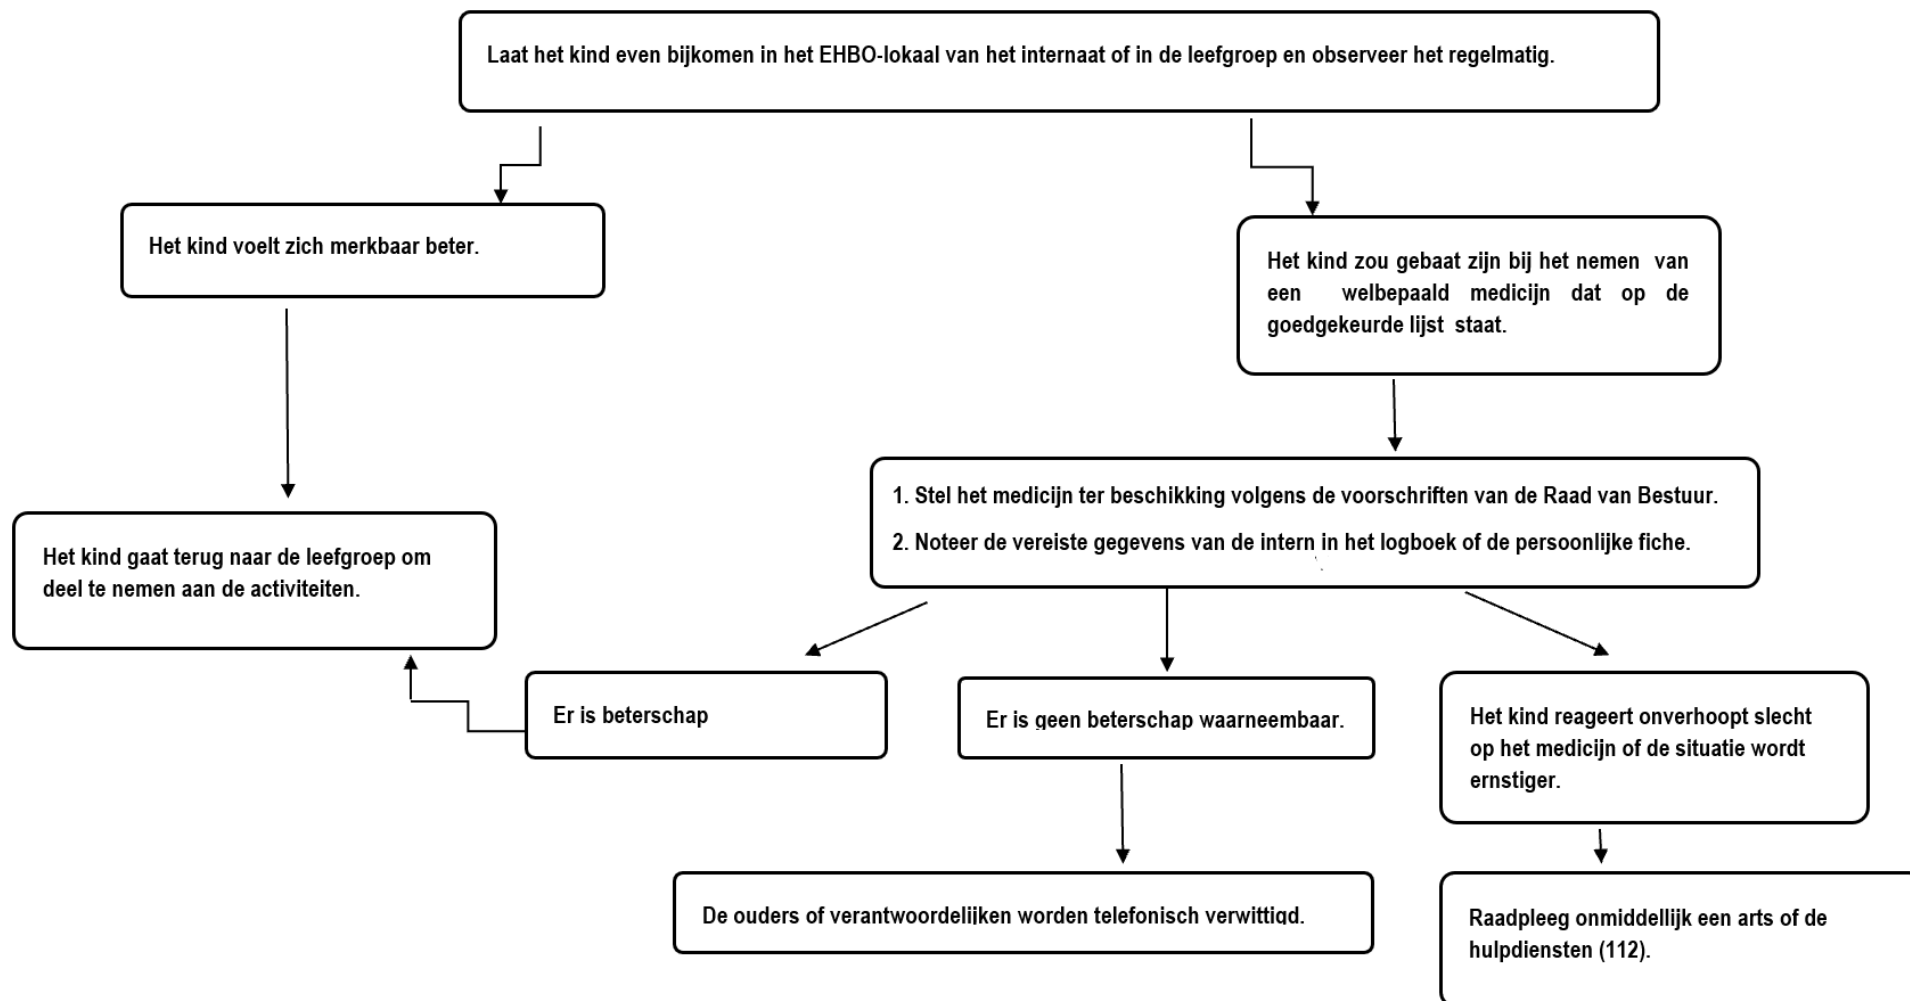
Laat het kind even bijkomen in het EHBO-lokaal van het internaat of in de leefgroep en observeer het regelmatig.

Het kind voelt zich merkbaar beter.

Het kind zou gebaat zijn bij het nemen van een welbepaald medicijn dat op de goedgekeurde lijst staat.

1. Stel het medicijn ter beschikking volgens de voorschriften van de Raad van Bestuur.

2. Noteer de vereiste gegevens van de intern in het logboek of de persoonlijke fiche.

Het kind gaat terug naar de leefgroep om deel te nemen aan de activiteiten.

Er is beterschap

Er is geen beterschap waarneembaar.

Het kind reageert onverhoopt slecht op het medicijn of de situatie wordt ernstiger.

De ouders of verantwoordelijken worden telefonisch verwittigd.

Raadpleeg onmiddellijk een arts of de hulpdiensten (112).